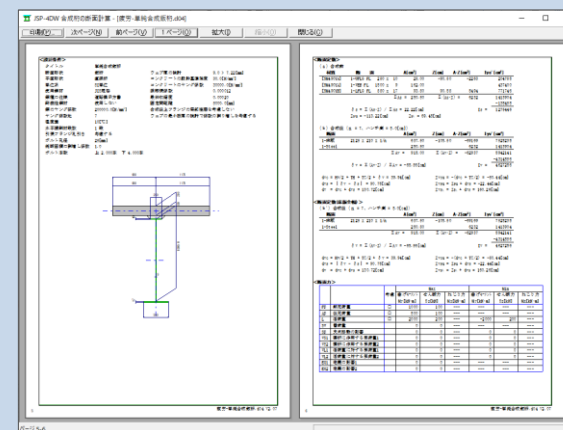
JSP-4DW 合成桁の断面計算 - [疲労-単純合成箱桁.cbkd]

印刷(P) | 次ページ(N) | 前ページ(V) | 1ページ(O) | 拡大(I) | 縮小(O) | 閉じる(C)

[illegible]

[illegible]

疲労-単純合成箱桁 cbkd 1/ 17

疲労-単純合成箱桁 cbkd 2/ 17

ページ 1